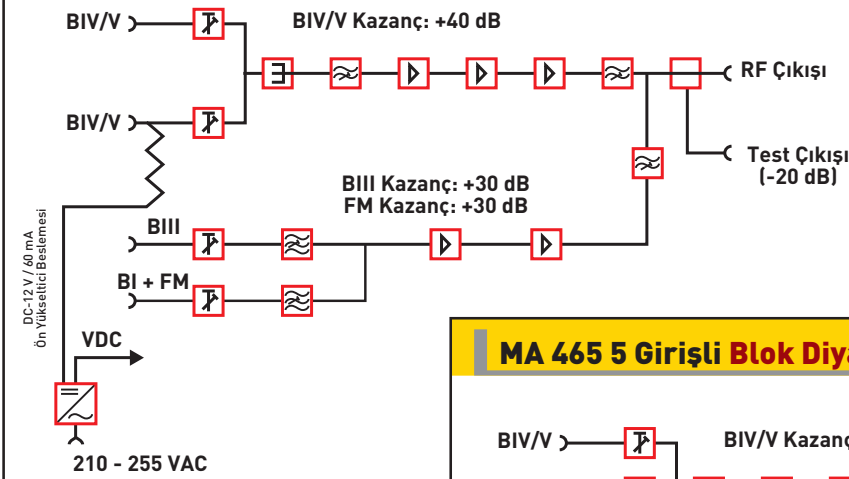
BIV/V

BIV/V Kazanç: +40 dB

BIV/V

RF Çıkışı

Test Çıkışı (-20 dB)

BIII Kazanç: +30 dB
FM Kazanç: +30 dB

BIII

BI + FM

DC-12 V / 60 mA
Ön Yükseltici Beslemesi

VDC

210 - 255 VAC

MA 465 5 Girişli Blok Diy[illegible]

BIV/V

BIV/V Kazanç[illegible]